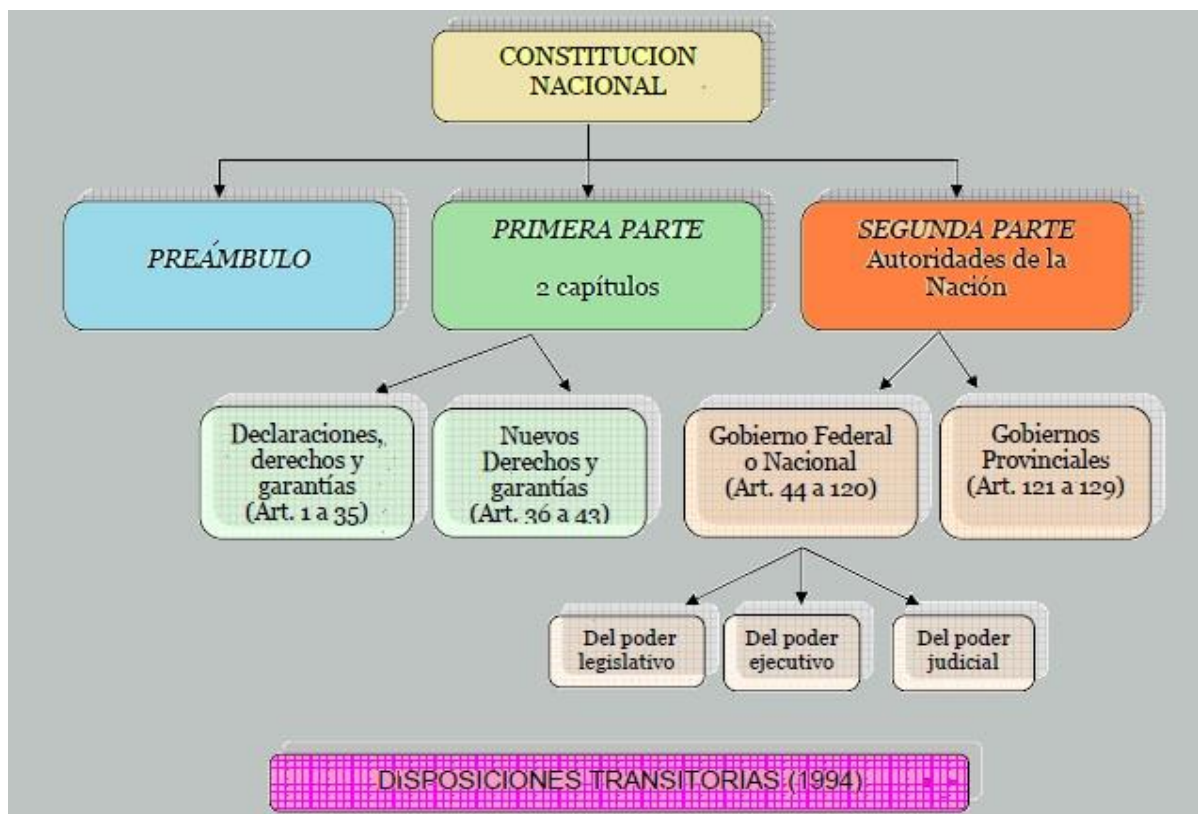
CONSTITUCION NACIONAL

PREÁMBULO

PRIMERA PARTE

2 capítulos

SEGUNDA PARTE
Autoridades de la Nación

Declaraciones, derechos y garantías (Art. 1 a 35)

Nuevos Derechos y garantías (Art. 36 a 43)

Gobierno Federal o Nacional (Art. 44 a 120)

Gobiernos Provinciales (Art. 121 a 129)

Del poder legislativo

Del poder ejecutivo

Del poder judicial

DISPOSICIONES TRANSITORIAS (1994)